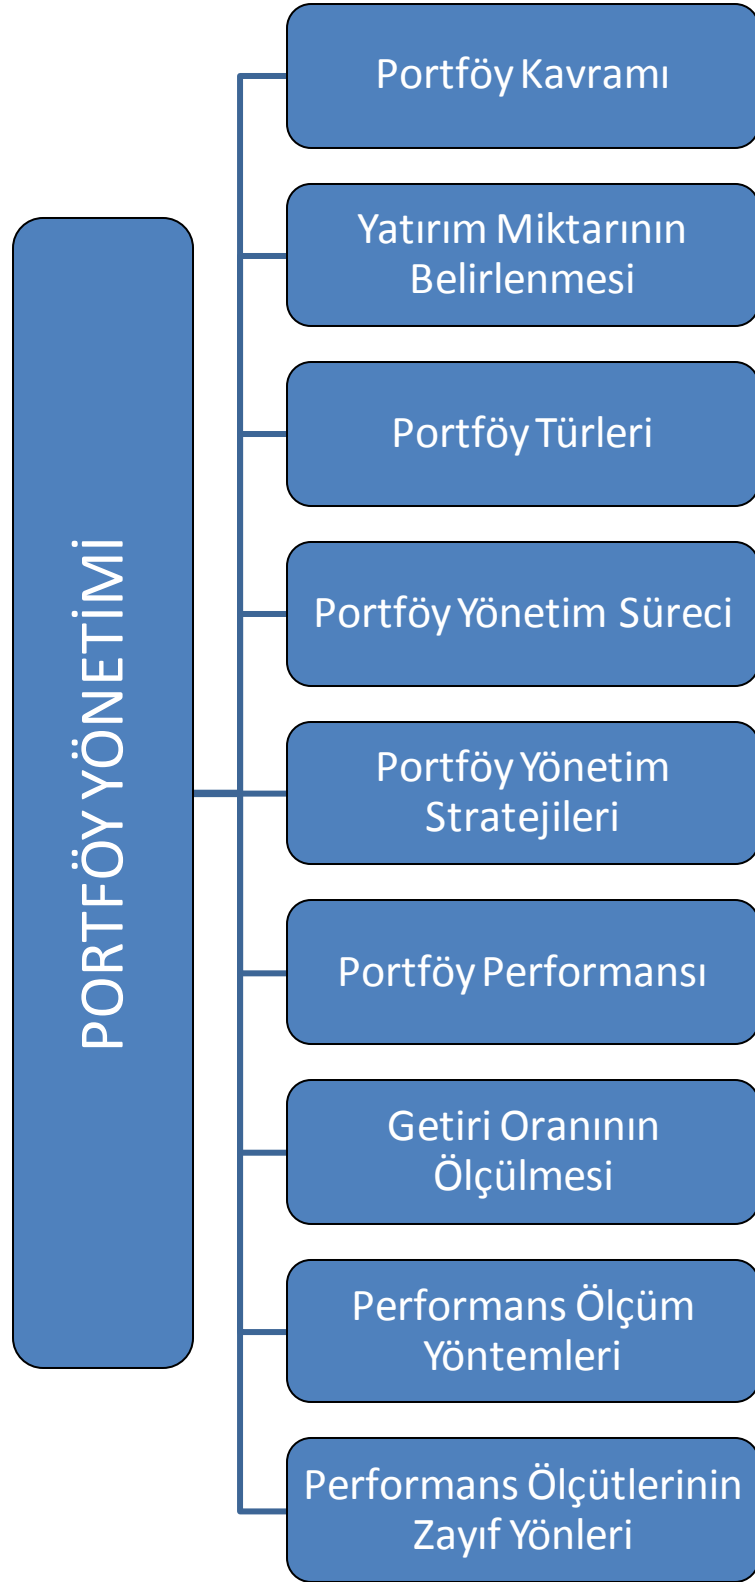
PORTFÖY YÖNETİMİ

Portföy Kavramı

Yatırım Miktarının Belirlenmesi

Portföy Türleri

Portföy Yönetim Süreci

Portföy Yönetim Stratejileri

Portföy Performansı

Getiri Oranının Ölçülmesi

Performans Ölçüm Yöntemleri

Performans Ölçütlerinin Zayıf Yönleri